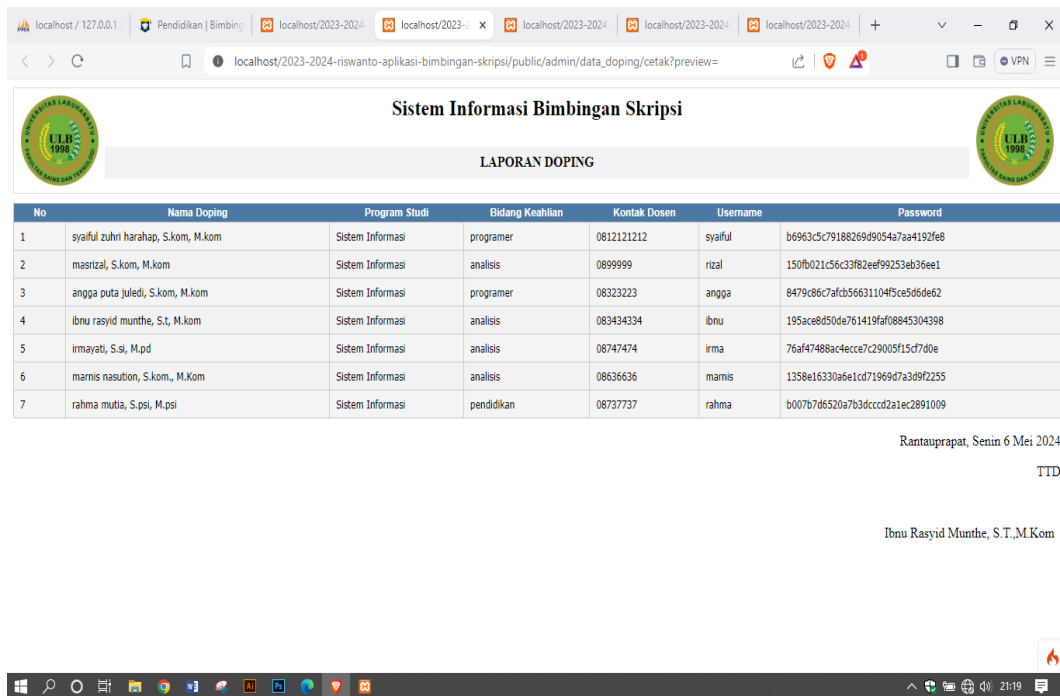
localhost / 127.0.0.1 | Pendidikan | Bimbing | localhost/2023-2024 | localhost/2023-2 | localhost/2023-2024 | localhost/2023-2024 | localhost/2023-2024

localhost/2023-2024-riswanto-aplikasi-bimbingan-skripsi/public/admin/data_doping/cetak?preview=

VPN

ULB 1998

Sistem Informasi Bimbingan Skripsi

LAPORAN DOPING

| No | Nama Doping | Program Studi | Bidang Keahlian | Kontak Dosen | Username | Password |
|---|---|---|---|---|---|---|
| 1 | syaiful zuhri harahap, S.kom, M.kom | Sistem Informasi | programer | 0812121212 | syaiful | b6963c5c79188269d9054a7aa4192fe8 |
| 2 | masrizal, S.kom, M.kom | Sistem Informasi | analisis | 0899999 | rizal | 150fb021c56c33f82eef99253eb36ee1 |
| 3 | angga puta juledi, S.kom, M.kom | Sistem Informasi | programer | 08323223 | angga | 8479c86c7afcb56631104f5ce5d6de62 |
| 4 | ibnu rasyid munthe, S.t, M.kom | Sistem Informasi | analisis | 083434334 | ibnu | 195ace8d50de761419faf08845304398 |
| 5 | irmayati, S.si, M.pd | Sistem Informasi | analisis | 08747474 | irma | 76af47488ac4ecce7c29005f15cf7d0e |
| 6 | marnis nasution, S.kom., M.Kom | Sistem Informasi | analisis | 08636636 | marnis | 1358e16330a6e1cd71969d7a3d9f2255 |
| 7 | rahma mutia, S.psi, M.psi | Sistem Informasi | pendidikan | 08737737 | rahma | b007b7d6520a7b3dcccd2a1ec2891009 |

Rantauprapat, Senin 6 Mei 2024

TTD

Ibnu Rasyid Munthe, S.T.,M.Kom

21:19